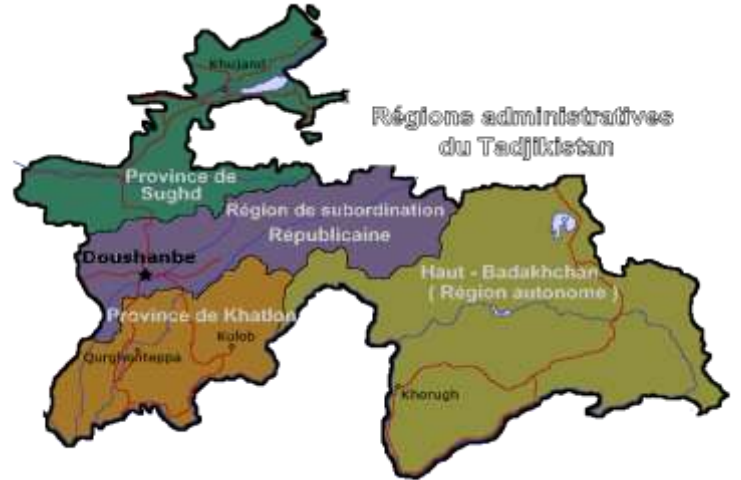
Régions administratives du Tadjikistan

Khudjand

Province de Sughd

Région de subordination Républicaine

Doushanbe

Haut - Badakhchan ( Région autonome )

Province de Khatlon

Kulob

Qurghonteppa

Khorugh